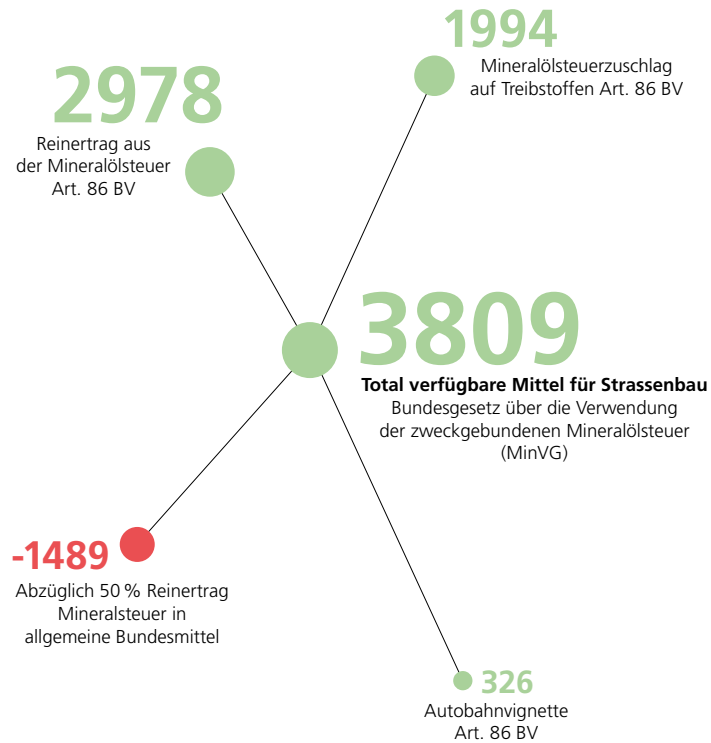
1994
Mineralölsteuerzuschlag auf Treibstoffen Art. 86 BV

2978
Reinertrag aus der Mineralölsteuer Art. 86 BV

3809
Total verfügbare Mittel für Strassenbau
Bundesgesetz über die Verwendung der zweckgebundenen Mineralölsteuer (MinVG)

-1489
Abzüglich 50 % Reinertrag Mineralsteuer in allgemeine Bundesmittel

326
Autobahnvignette Art. 86 BV